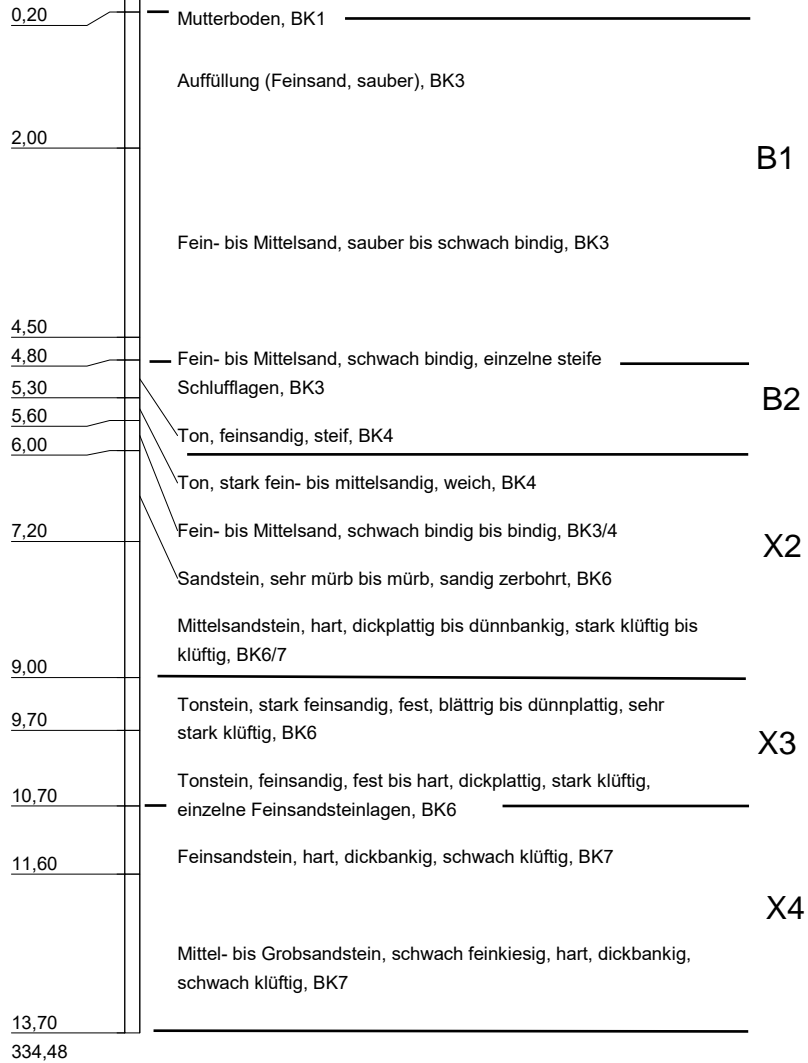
0,20
Mutterboden, BK1

Auffüllung (Feinsand, sauber), BK3

2,00
B1

Fein- bis Mittelsand, sauber bis schwach bindig, BK3

4,50
4,80
Fein- bis Mittelsand, schwach bindig, einzelne steife Schlufflagen, BK3
5,30
B2
5,60
Ton, feinsandig, steif, BK4
6,00

Ton, stark fein- bis mittelsandig, weich, BK4

7,20
Fein- bis Mittelsand, schwach bindig bis bindig, BK3/4
X2

Sandstein, sehr mürb bis mürb, sandig zerbohrt, BK6

Mittelsandstein, hart, dickplattig bis dünnbankig, stark klüftig bis klüftig, BK6/7
9,00

Tonstein, stark feinsandig, fest, blättrig bis dünnplattig, sehr stark klüftig, BK6
9,70
X3

Tonstein, feinsandig, fest bis hart, dickplattig, stark klüftig, einzelne Feinsandsteinlagen, BK6
10,70

Feinsandstein, hart, dickbankig, schwach klüftig, BK7
11,60

X4

Mittel- bis Grobsandstein, schwach feinkiesig, hart, dickbankig, schwach klüftig, BK7

13,70
334,48